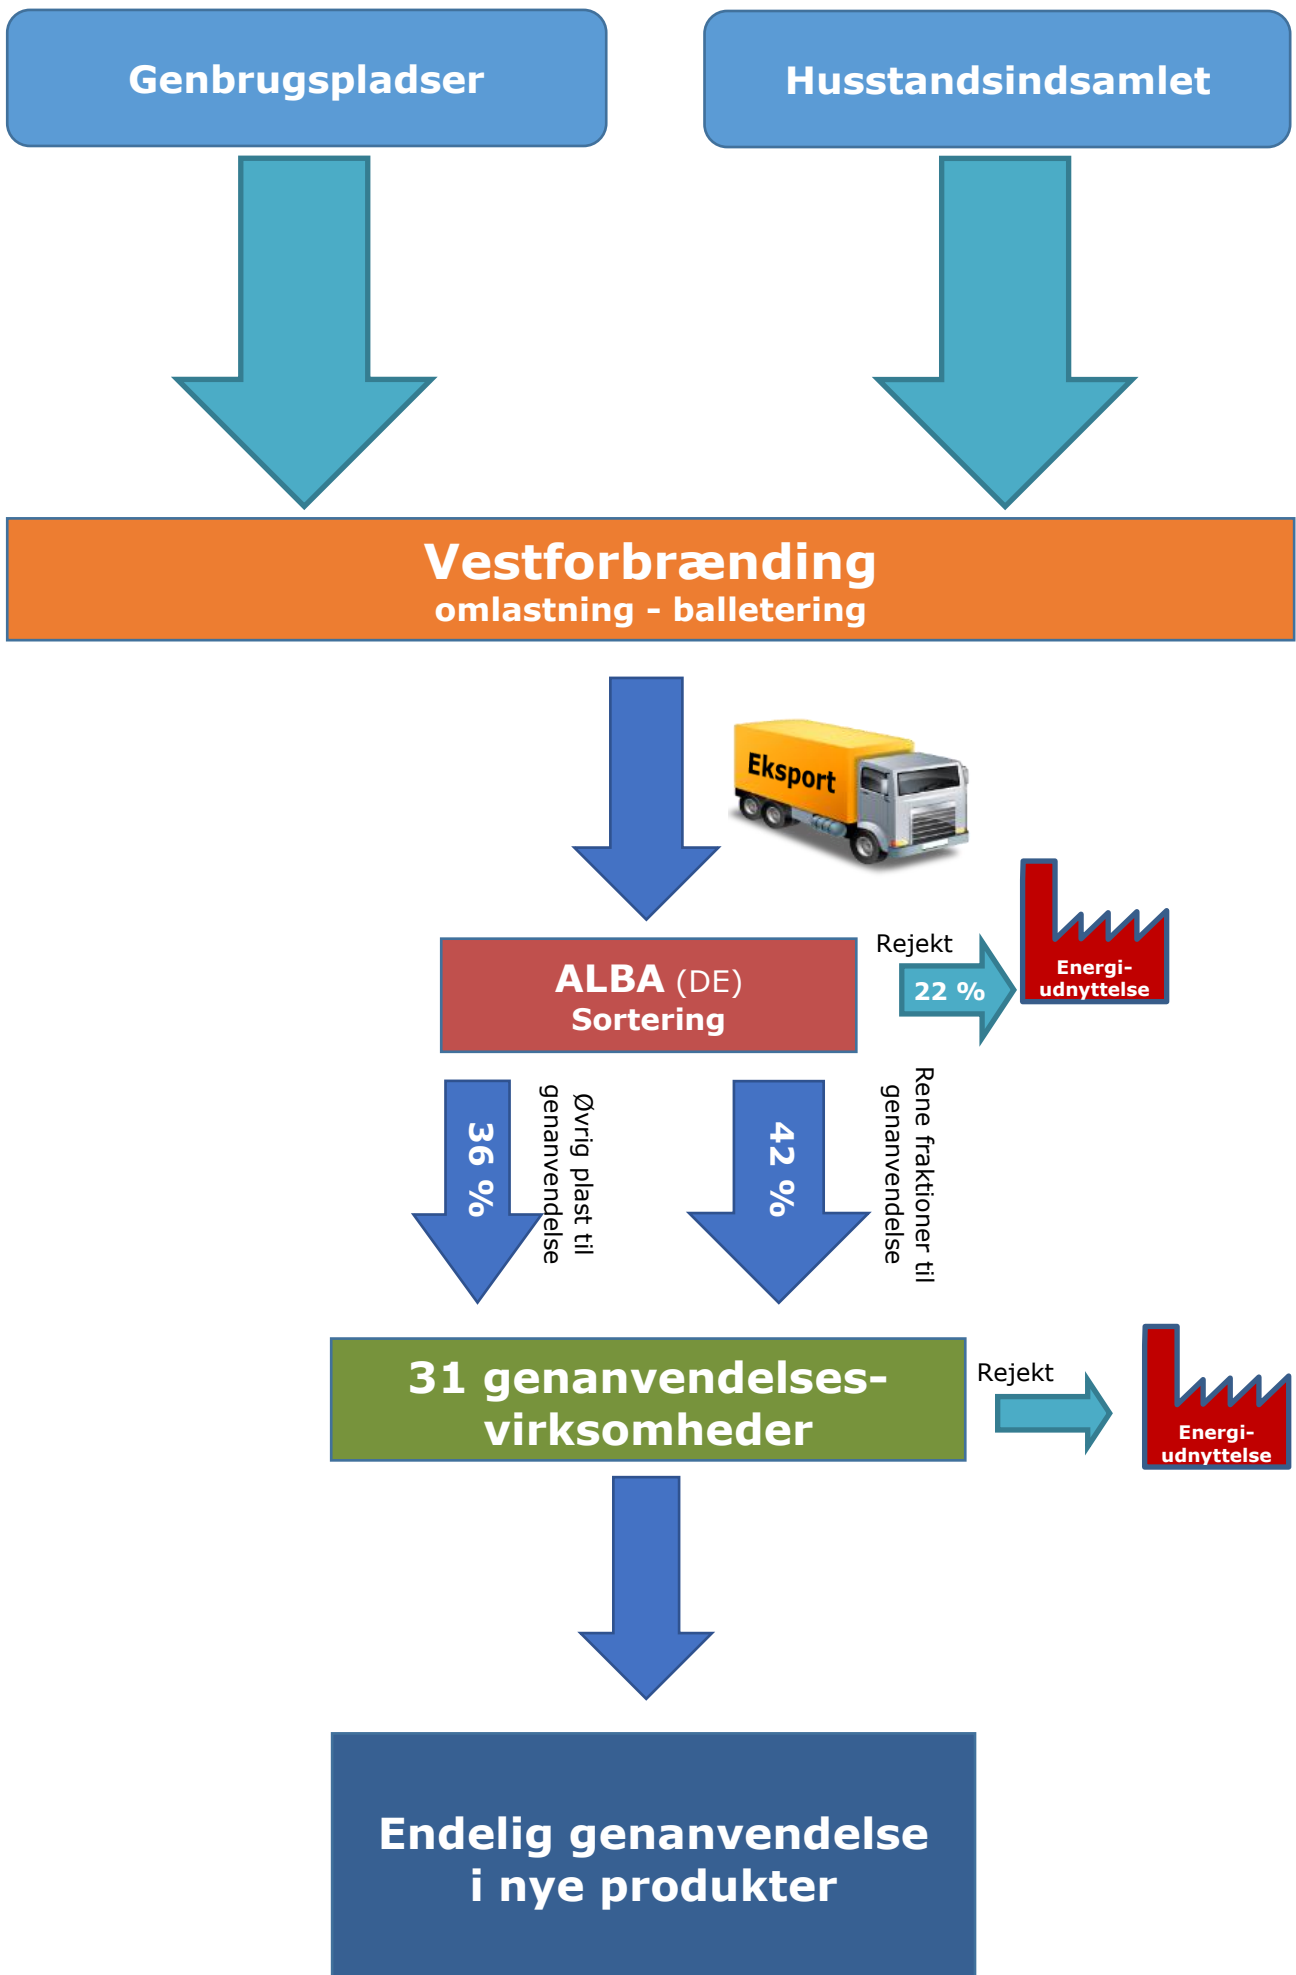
Genbrugspladser

Husstandsindsamlet

Vestforbrænding
omlastning - balletering

Eksport

ALBA (DE)
Sortering

Rejekt

22 %

Energi-
udnyttelse

36 %

Øvrig plast til genanvendelse

42 %

Rene fraktioner til genanvendelse

31 genanvendelses-
virksomheder

Rejekt

Energi-
udnyttelse

Endelig genanvendelse
i nye produkter